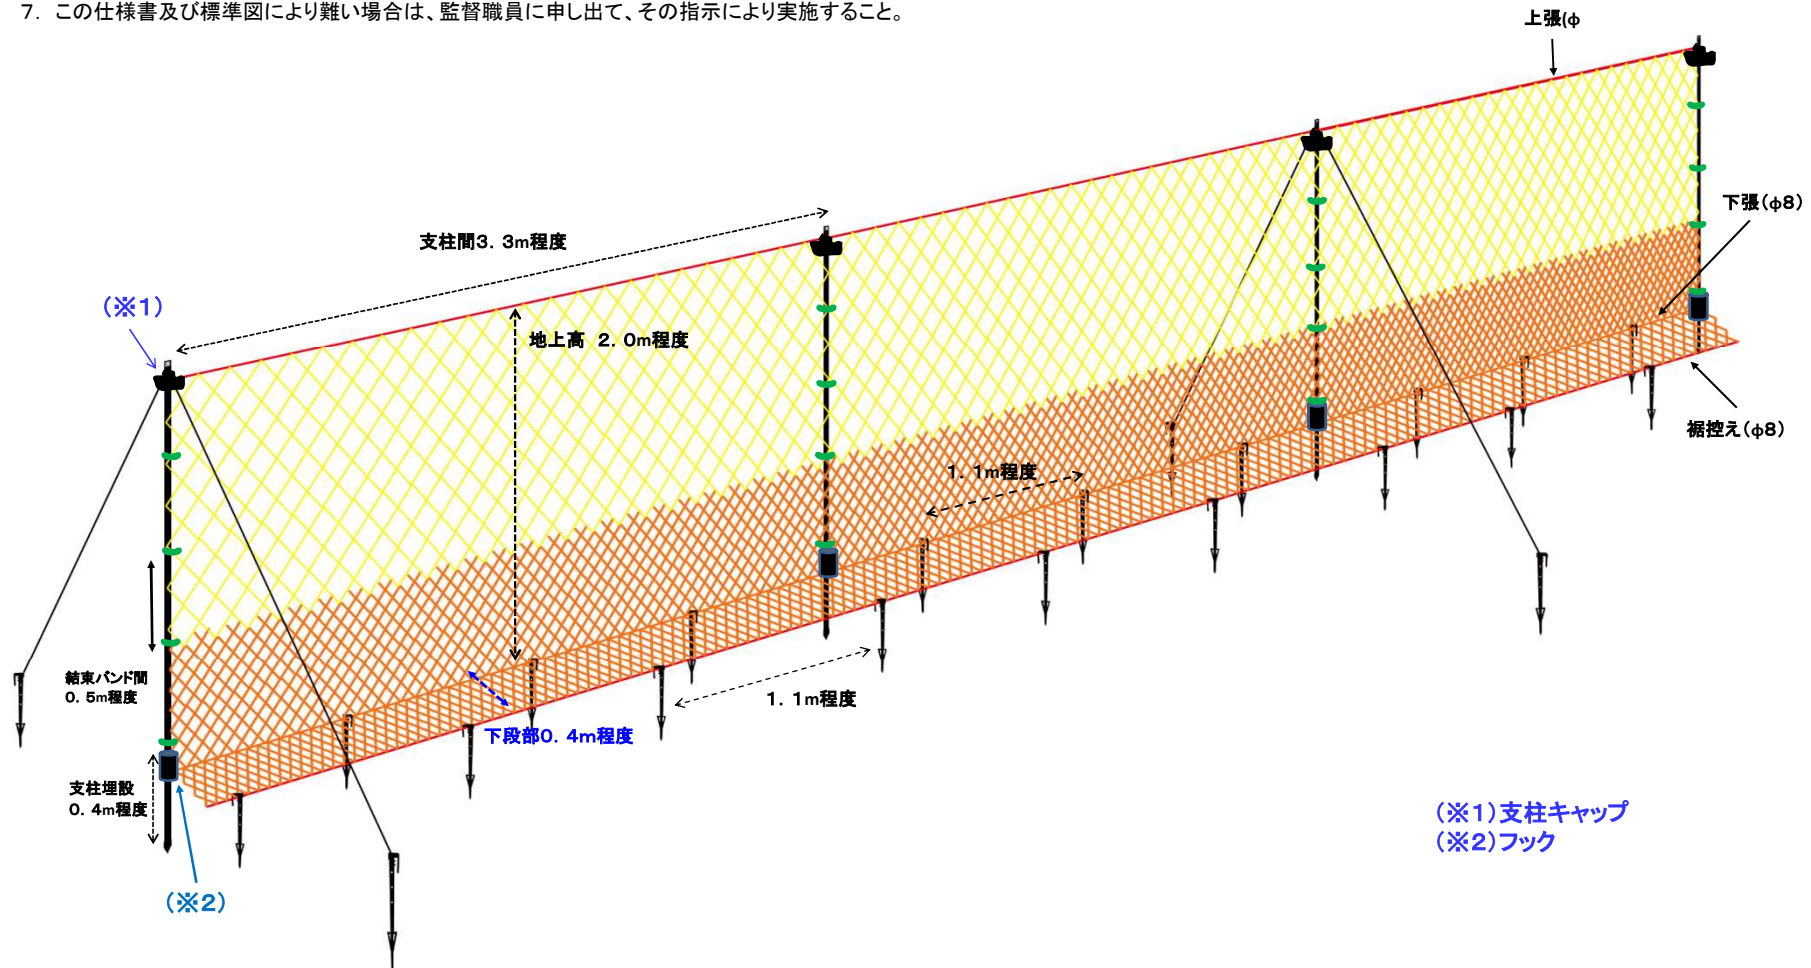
7. この仕様書及び標準図により難い場合は、監督職員に申し出て、その指示により実施すること。

上張(φ

下張(φ8)

支柱間3. 3m程度

(※1)

地上高 2. 0m程度

裾控え(φ8)

1. 1m程度

結束バンド間
0. 5m程度

1. 1m程度

下段部0. 4m程度

支柱埋設
0. 4m程度

(※1)支柱キャップ
(※2)フック

(※2)